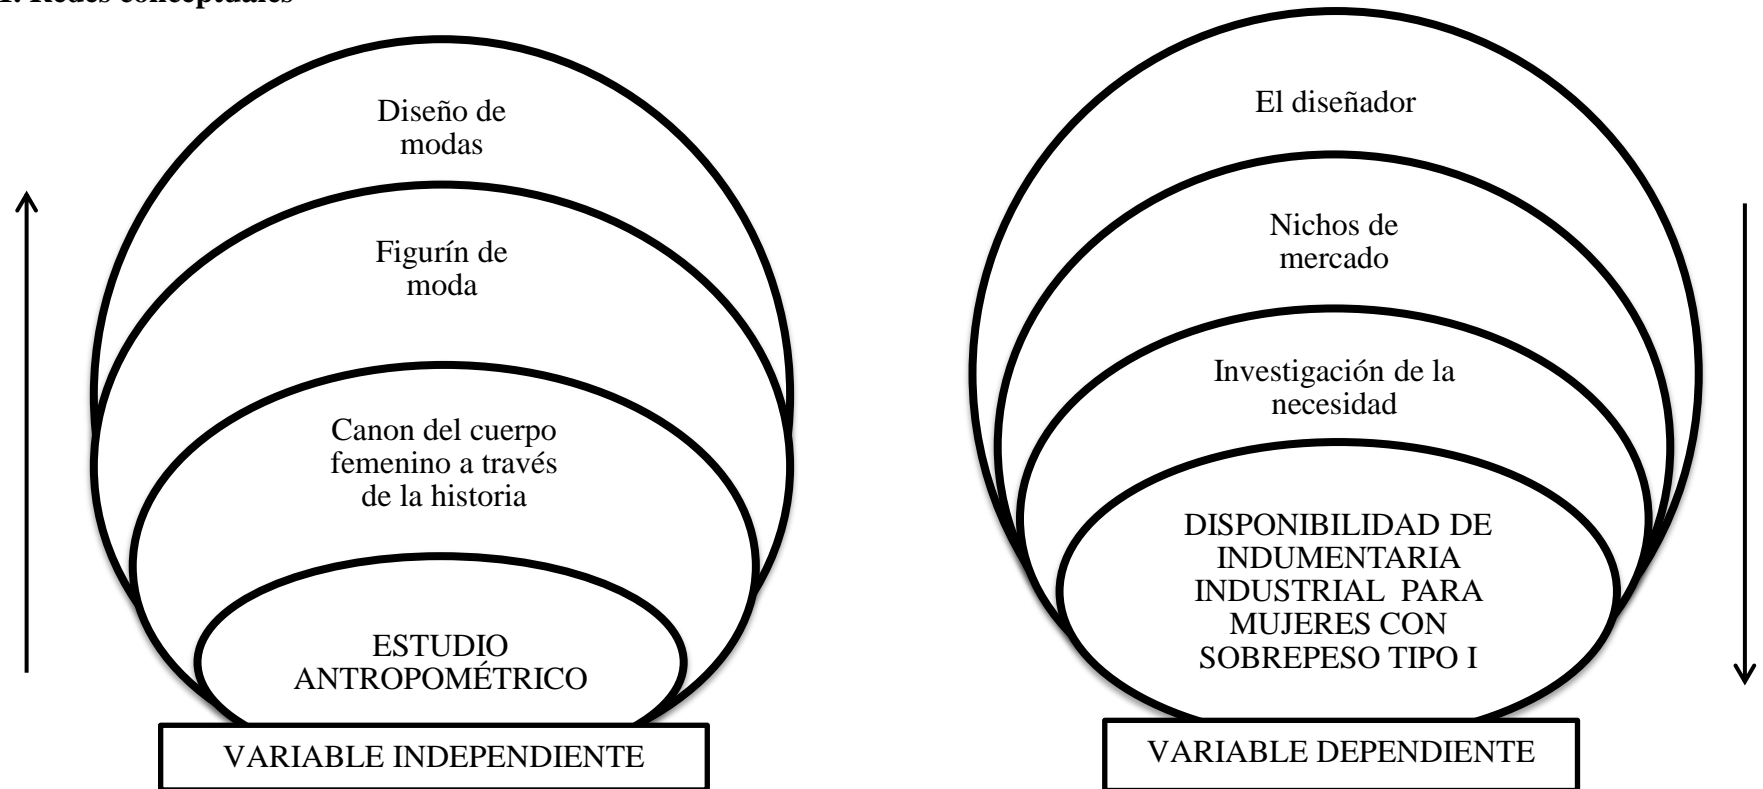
1. Redes conceptuales

Diseño de modas

Figurín de moda

Canon del cuerpo femenino a través de la historia

ESTUDIO ANTROPOMÉTRICO

VARIABLE INDEPENDIENTE

El diseñador

Nichos de mercado

Investigación de la necesidad

DISPONIBILIDAD DE INDUMENTARIA INDUSTRIAL PARA MUJERES CON SOBREPESO TIPO I

VARIABLE DEPENDIENTE